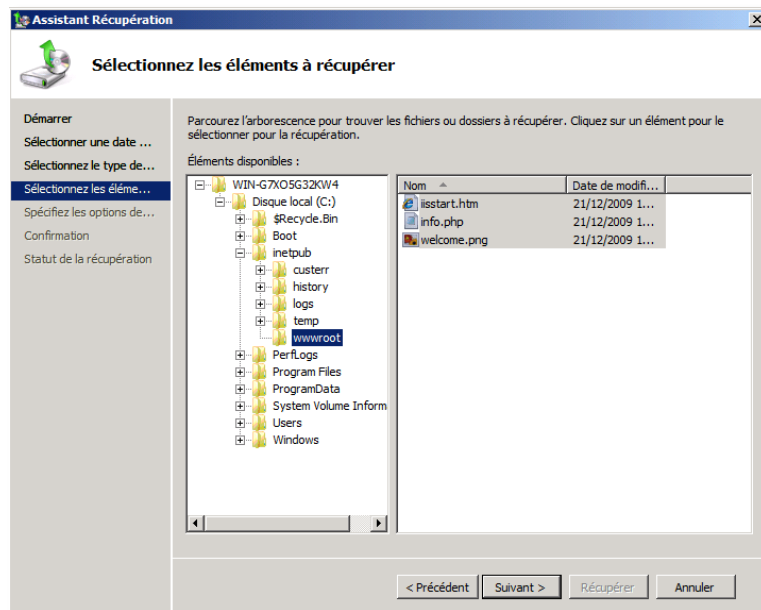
Assistant Récupération

Sélectionnez les éléments à récupérer

Démarrer
Sélectionner une date ...
Sélectionnez le type de...
Sélectionnez les éléme...
Spécifiez les options de...
Confirmation
Statut de la récupération

Parcourez l'arborescence pour trouver les fichiers ou dossiers à récupérer. Cliquez sur un élément pour le sélectionner pour la récupération.

Éléments disponibles :

WIN-G7XO5G32KW4
Disque local (C:)
$Recycle.Bin
Boot
inetpub
custerr
history
logs
temp
wwwroot
PerfLogs
Program Files
ProgramData
System Volume Inform
Users
Windows

| Nom | Date de modifi... |
|---|---|
| iisstart.htm | 21/12/2009 1... |
| info.php | 21/12/2009 1... |
| welcome.png | 21/12/2009 1... |

< Précédent
Suivant >
Récupérer
Annuler